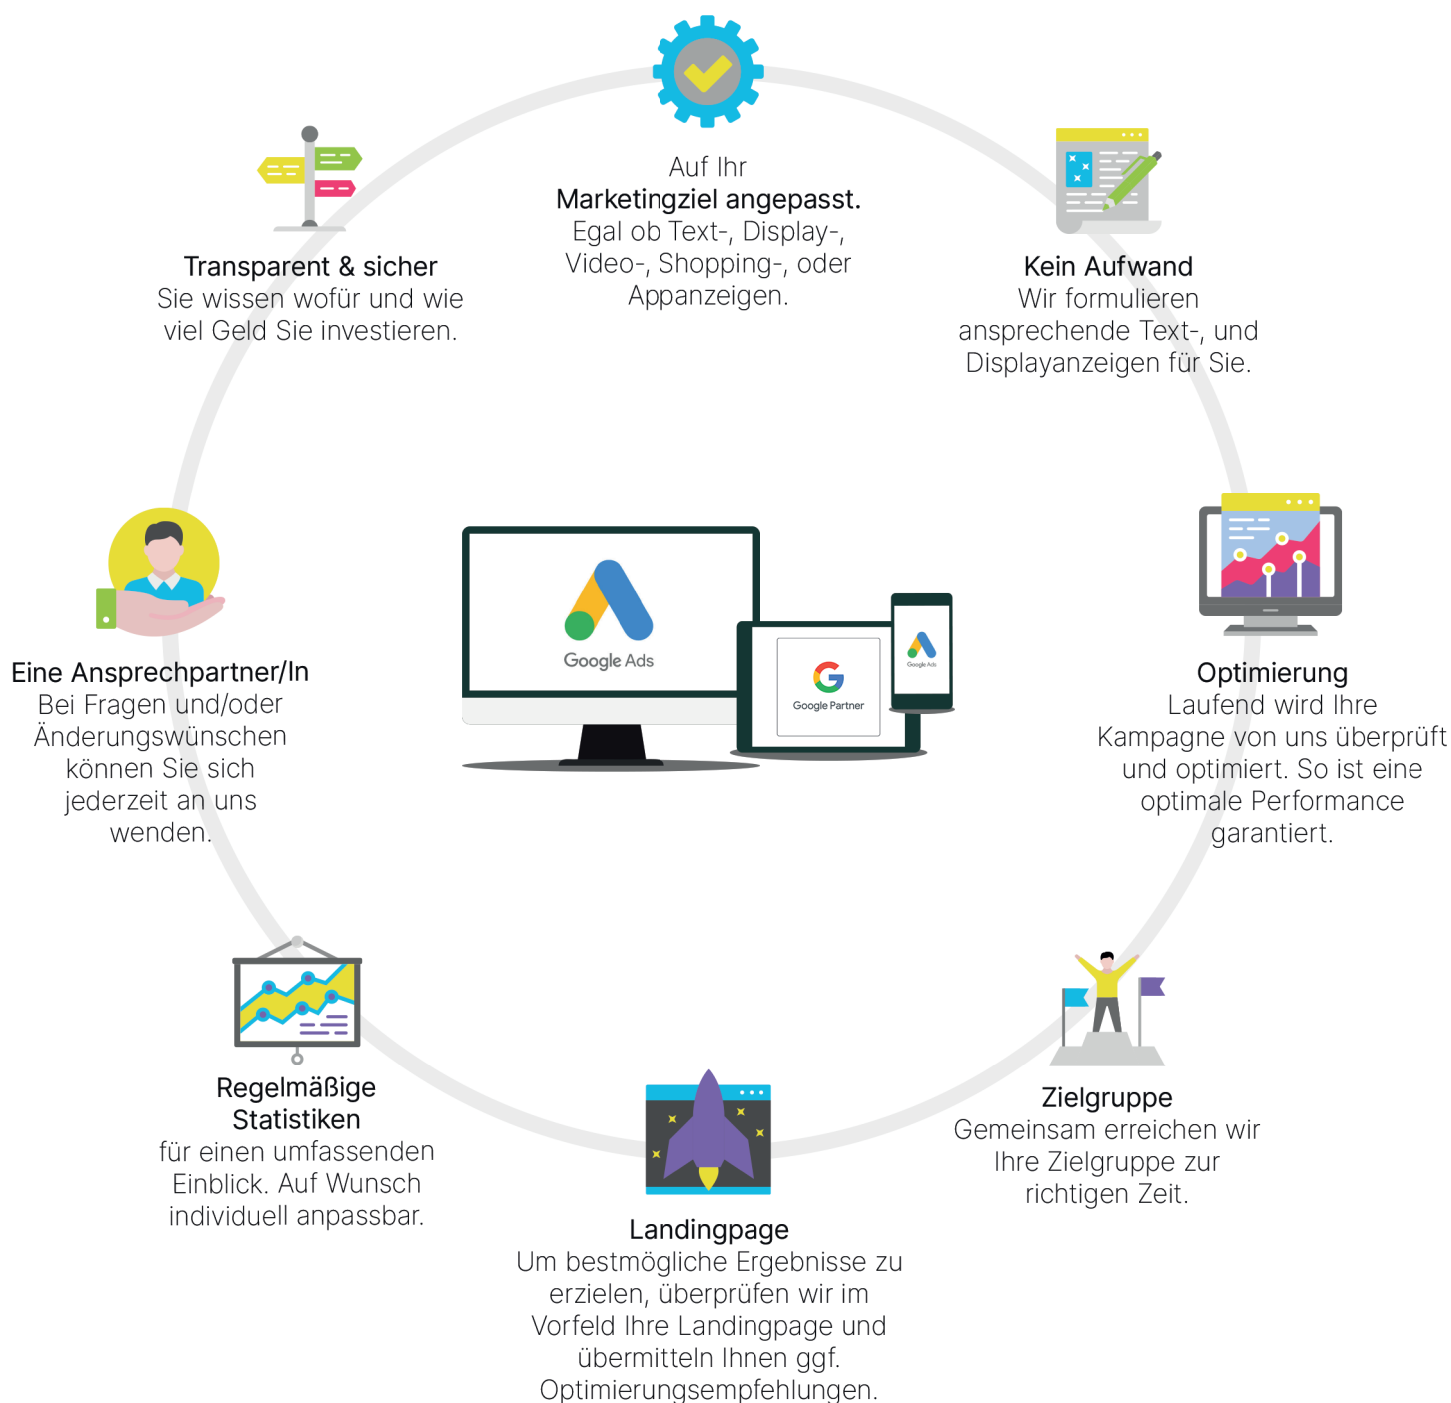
Auf Ihr
Marketingziel angepasst.
Egal ob Text-, Display-, Video-, Shopping-, oder Appanzeigen.

Transparent & sicher
Sie wissen wofür und wie viel Geld Sie investieren.

Kein Aufwand
Wir formulieren ansprechende Text-, und Displayanzeigen für Sie.

Google Ads

Google Partner

Google Ads

Eine Ansprechpartner/In
Bei Fragen und/oder Änderungswünschen können Sie sich jederzeit an uns wenden.

Optimierung
Laufend wird Ihre Kampagne von uns überprüft und optimiert. So ist eine optimale Performance garantiert.

Regelmäßige Statistiken
für einen umfassenden Einblick. Auf Wunsch individuell anpassbar.

Zielgruppe
Gemeinsam erreichen wir Ihre Zielgruppe zur richtigen Zeit.

Landingpage
Um bestmögliche Ergebnisse zu erzielen, überprüfen wir im Vorfeld Ihre Landingpage und übermitteln Ihnen ggf. Optimierungsempfehlungen.